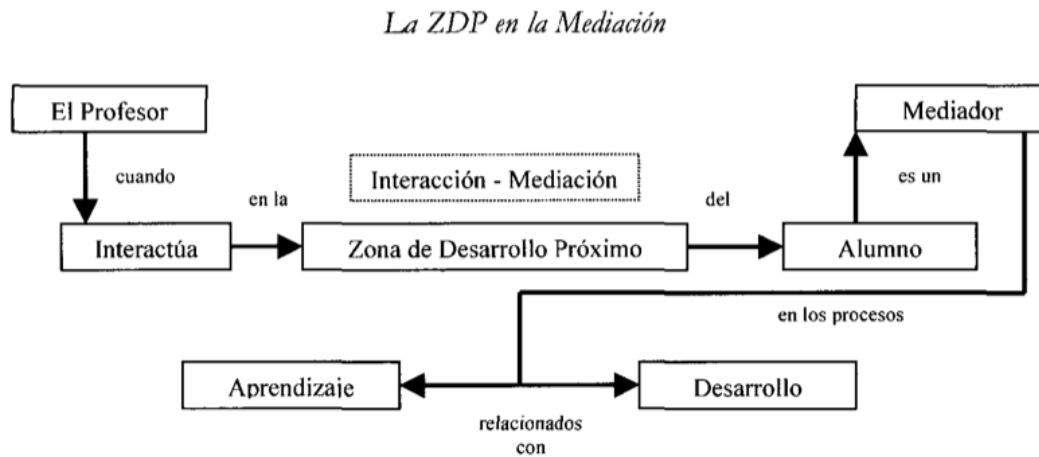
La ZDP en la Mediación

El Profesor

cuando

Interactúa

en la

Interacción - Mediación

Zona de Desarrollo Próximo

del

Alumno

es un

Mediador

en los procesos

Aprendizaje

Desarrollo

relacionados con